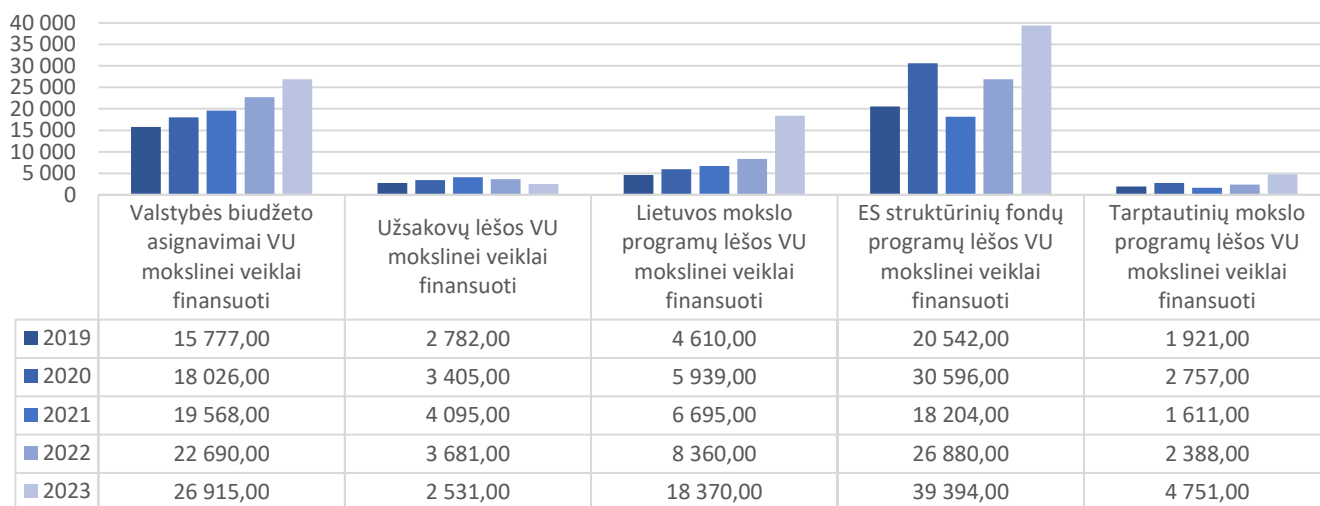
40 000
35 000
30 000
25 000
20 000
15 000
10 000
5 000
0

| | Valstybės biudžeto asignavimai VU mokslinei veiklai finansuoti | Užsakovų lėšos VU mokslinei veiklai finansuoti | Lietuvos mokslo programų lėšos VU mokslinei veiklai finansuoti | ES struktūrinių fondų programų lėšos VU mokslinei veiklai finansuoti | Tarptautinių mokslo programų lėšos VU mokslinei veiklai finansuoti |
|---|---|---|---|---|---|
| 2019 | 15 777,00 | 2 782,00 | 4 610,00 | 20 542,00 | 1 921,00 |
| 2020 | 18 026,00 | 3 405,00 | 5 939,00 | 30 596,00 | 2 757,00 |
| 2021 | 19 568,00 | 4 095,00 | 6 695,00 | 18 204,00 | 1 611,00 |
| 2022 | 22 690,00 | 3 681,00 | 8 360,00 | 26 880,00 | 2 388,00 |
| 2023 | 26 915,00 | 2 531,00 | 18 370,00 | 39 394,00 | 4 751,00 |